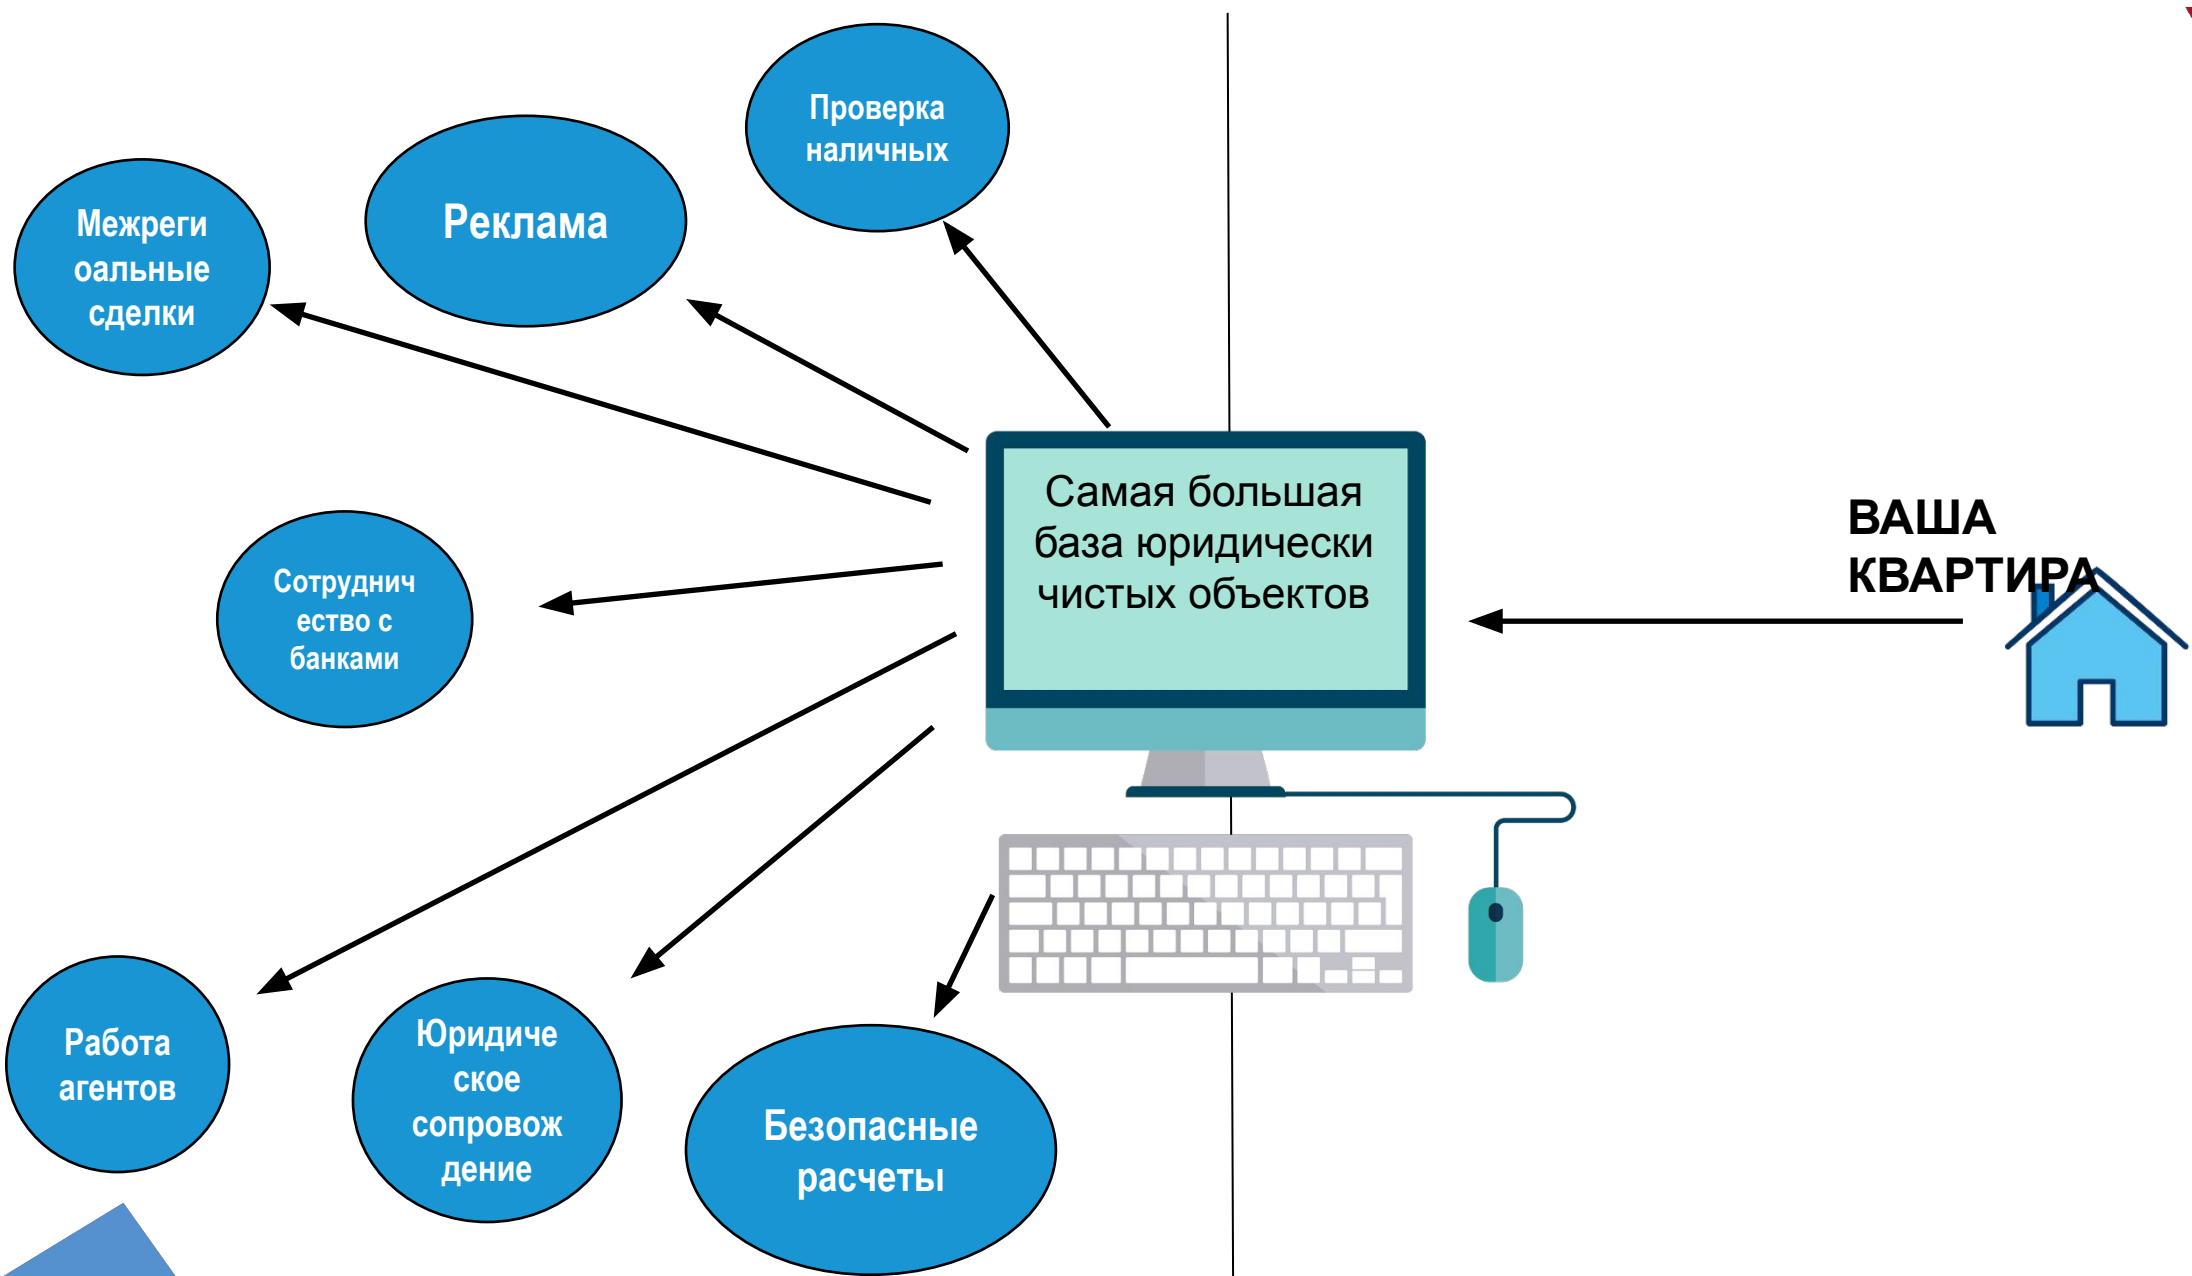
Проверка наличных

Межрегиональные сделки

Реклама

Самая большая база юридически чистых объектов

ВАША КВАРТИРА

Сотрудничество с банками

Работа агентов

Юридическое сопровождение

Безопасные расчеты